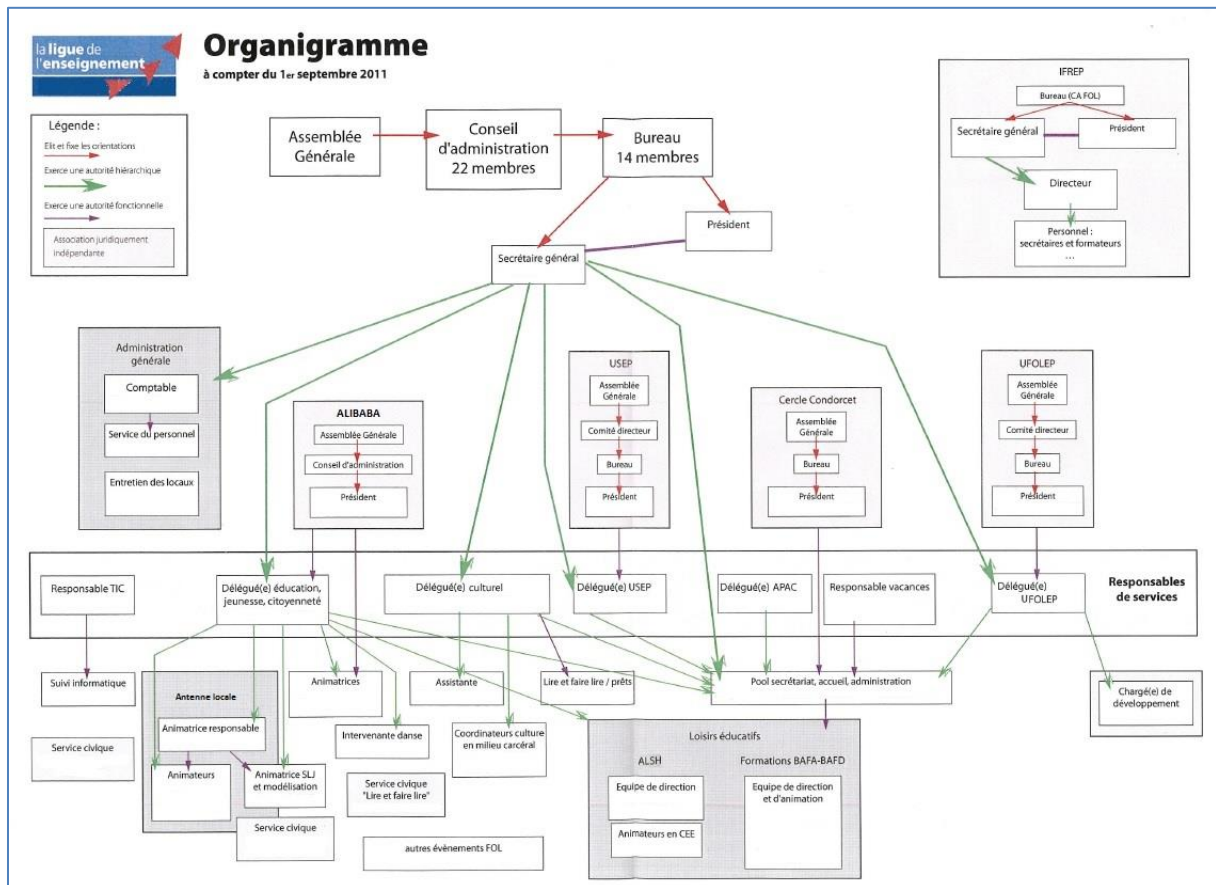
la ligue de l'enseignement

Organigramme
à compter du 1er septembre 2011

Légende :
Elit et fixe les orientations
Exerce une autorité hiérarchique
Exerce une autorité fonctionnelle
Association juridiquement indépendante

Assemblée Générale
Conseil d'administration 22 membres
Bureau 14 membres
Président
Secrétaire général

IFREP
Bureau (CA FOL)
Secrétaire général
Président
Directeur
Personnel : secrétaires et formateurs
...

Administration générale
Comptable
Service du personnel
Entretien des locaux

ALIBABA
Assemblée Générale
Conseil d'administration
Président

USEP
Assemblée Générale
Comité directeur
Bureau
Président

Cercle Condorcet
Assemblée Générale
Bureau
Président

UFOLEP
Assemblée Générale
Comité directeur
Bureau
Président

Responsable TIC
Délégué(e) éducation, jeunesse, citoyenneté
Délégué(e) culturel
Délégué(e) USEP
Délégué(e) APAC
Responsable vacances
Délégué(e) UFOLEP
Responsables de services

Suivi informatique
Antenne locale
Animatrice responsable
Animateurs
Animatrice SLJ et modélisation
Service civique
Animatrices
Intervenante danse
Assistante
Coordinateurs culture en milieu carcéral
Lire et faire lire / prêts
Pool secrétariat, accueil, administration
Chargé(e) de développement
Service civique
Service civique "Lire et faire lire"
autres évènements FOL

Loisirs éducatifs
ALSH
Equipe de direction
Animateurs en CEE
Formations BAFA-BAFD
Equipe de direction et d'animation